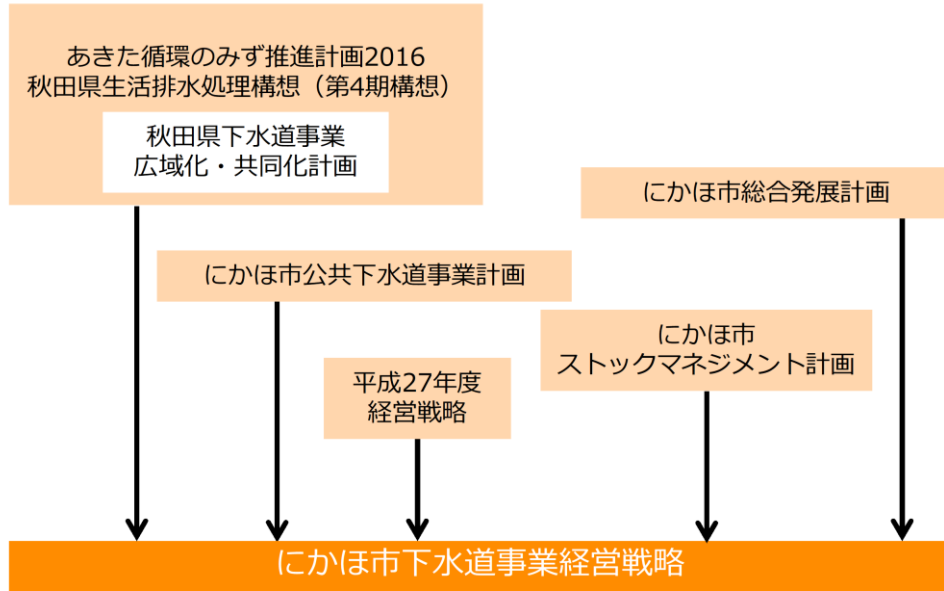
あきた循環のみず推進計画2016
秋田県生活排水処理構想（第4期構想）

秋田県下水道事業
広域化・共同化計画

にかほ市総合発展計画

にかほ市公共下水道事業計画

にかほ市
ストックマネジメント計画

平成27年度
経営戦略

にかほ市下水道事業経営戦略